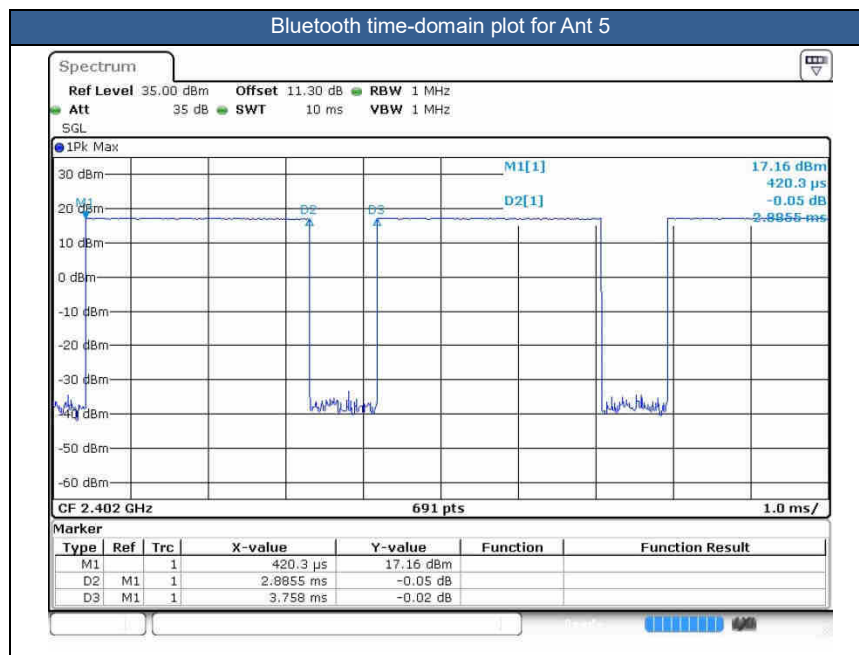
Bluetooth time-domain plot for Ant 5

Spectrum

Ref Level 35.00 dBm Offset 11.30 dB RBW 1 MHz
Att 35 dB SWT 10 ms VBW 1 MHz
SGL

1Pk Max

M1[1] 17.16 dBm 420.3 µs
D2[1] -0.05 dB 2.8855 ms

30 dBm
20 dBm
10 dBm
0 dBm
-10 dBm
-20 dBm
-30 dBm
-40 dBm
-50 dBm
-60 dBm

M1 D2 D3

CF 2.402 GHz 691 pts 1.0 ms/

Marker

| Type | Ref | Trc | X-value | Y-value | Function | Function Result |
|---|---|---|---|---|---|---|
| M1 | | 1 | 420.3 µs | 17.16 dBm | | |
| D2 | M1 | 1 | 2.8855 ms | -0.05 dB | | |
| D3 | M1 | 1 | 3.758 ms | -0.02 dB | | |